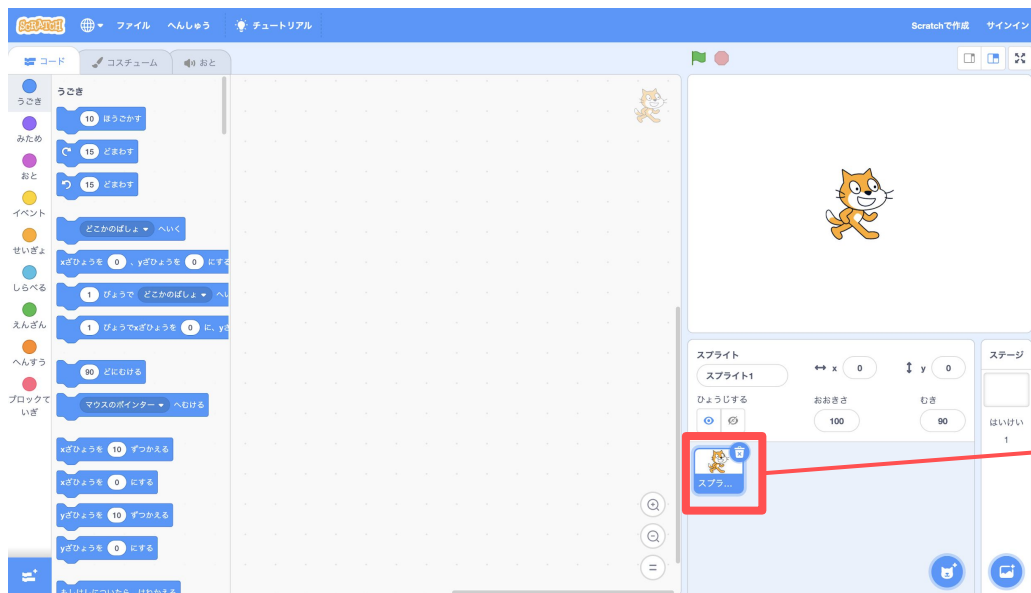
SCRATCH ファイル へんしゅう チュートリアル Scratchで作成 サインイン

コード コスチューム おと

うごき
みため
おと
イベント
せいぎょ
しらべる
えんざん
へんすう
ブロックていぎ

うごき
10 ほうごかす
15 どまわす
15 どまわす
どこかのばしょ へいく
xざひょうを 0 、yざひょうを 0 にする
1 びょうで どこかのばしょ へい
1 びょうでxざひょうを 0 に、yさ
90 どにむける
マウスのポインター へむける
xざひょうを 10 ずつかえる
xざひょうを 0 にする
yざひょうを 10 ずつかえる
yざひょうを 0 にする
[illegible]

スプライト
スプライト1
x 0
y 0
ひょうじする
おおきさ 100
むき 90
スプラ...

ステージ
はいけい
1